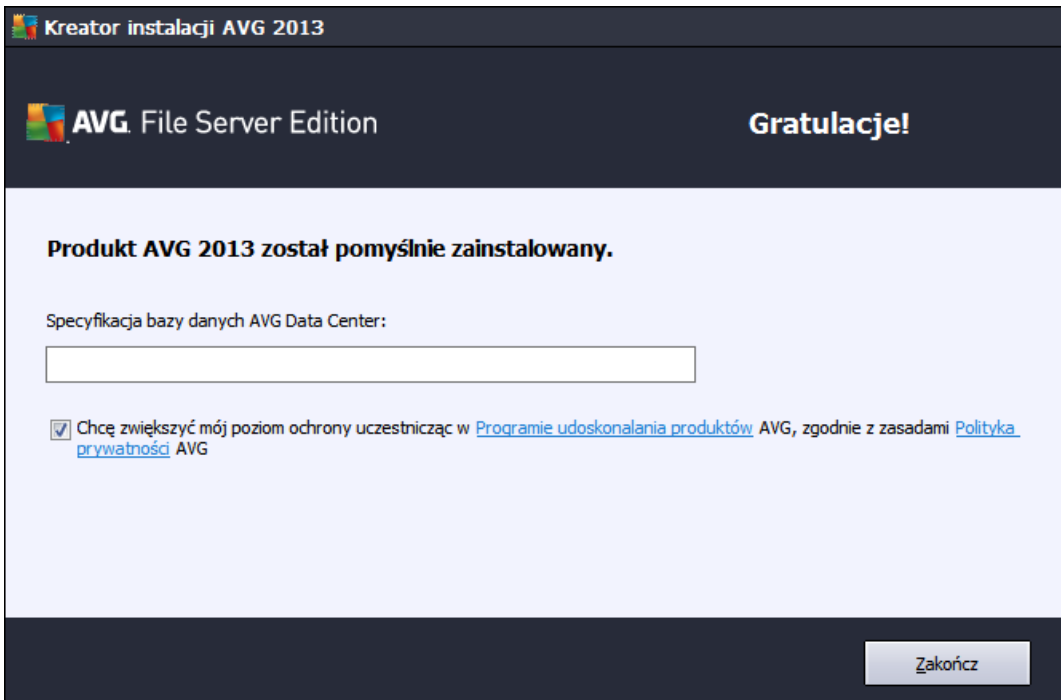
Kreator instalacji AVG 2013

AVG. File Server Edition

Gratulacje!

Produkt AVG 2013 został pomyślnie zainstalowany.

Specyfikacja bazy danych AVG Data Center:

Chcę zwiększyć mój poziom ochrony uczestnicząc w Programie udoskonalania produktów AVG, zgodnie z zasadami Polityka prywatności AVG

Zakończ